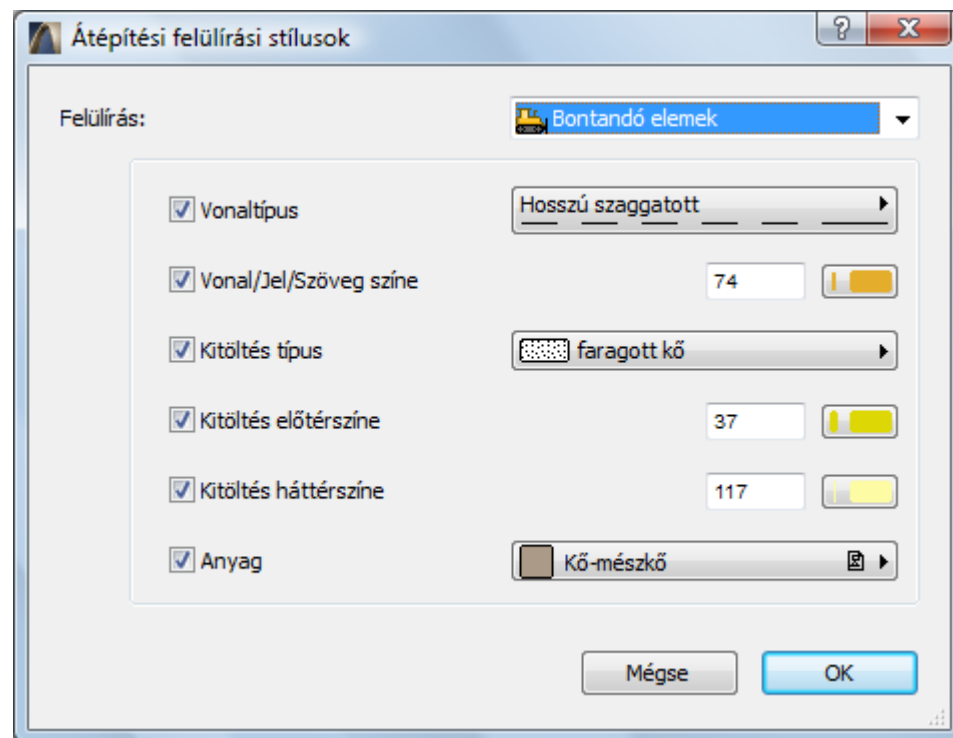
Átépítési felülírási stílusok

?

X

Felülírás:

Bontandó elemek

Vonaltípus

Hosszú szaggatott

Vonal/Jel/Szöveg színe

74

Kitöltés típus

faragott kő

Kitöltés előtérszíne

37

Kitöltés háttérszíne

117

Anyag

Kő-mészkő

Mégse

OK